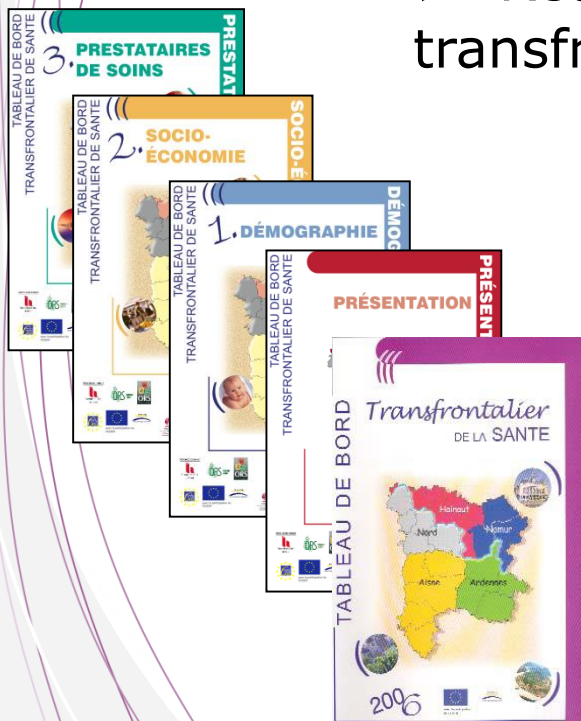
transfr

TABLEAU DE BORD TRANSFRONTALIER DE SANTE
3. PRESTATAIRES DE SOINS
PRESTATA

TABLEAU DE BORD TRANSFRONTALIER DE SANTE
2. SOCIO-ÉCONOMIE
SOCIO-É

TABLEAU DE BORD TRANSFRONTALIER DE SANTE
1. DÉMOGRAPHIE
DÉMOG

TABLEAU DE BORD TRANSFRONTALIER DE SANTE
PRÉSENTATION
PRÉSEN

ORS

TABLEAU DE BORD
Transfrontalier
DE LA SANTE
Hainaut
Nord
Namur
Aisne
Ardennes
2006